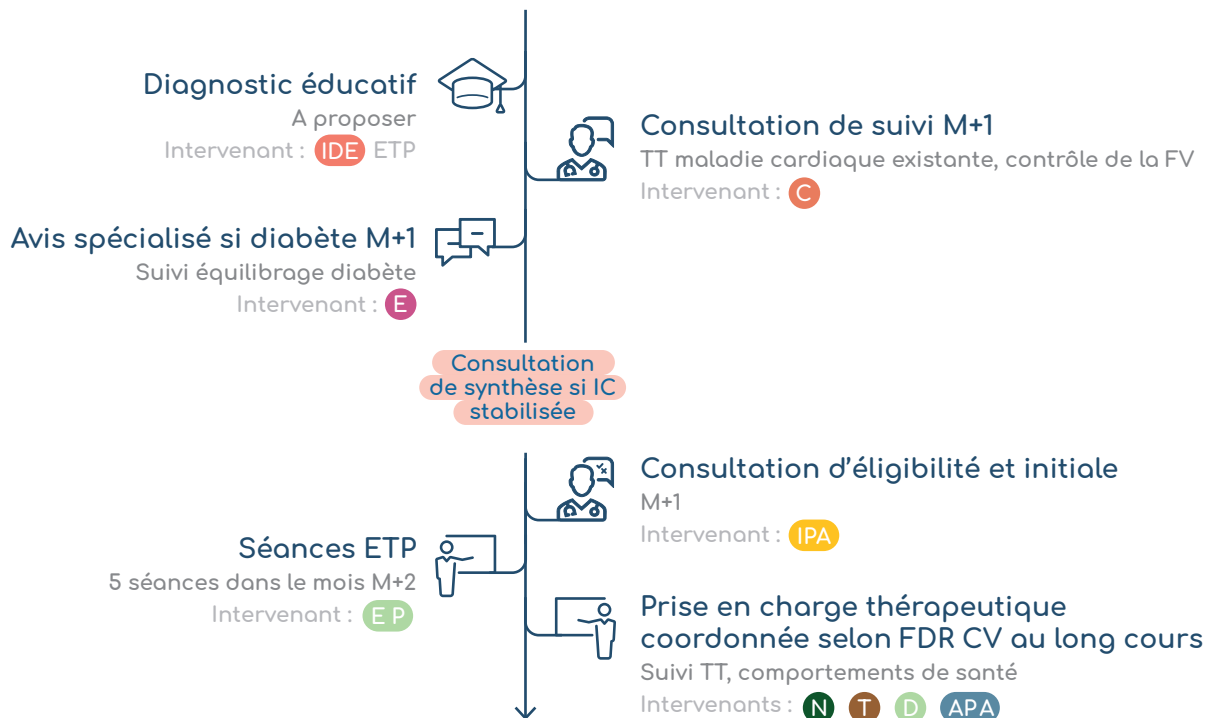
Diagnostic éducatif
A proposer
Intervenant : IDE ETP

Consultation de suivi M+1
TT maladie cardiaque existante, contrôle de la FV
Intervenant : C

Avis spécialisé si diabète M+1
Suivi équilibrage diabète
Intervenant : E

Consultation de synthèse si IC stabilisée

Consultation d'éligibilité et initiale
M+1
Intervenant : IPA

Séances ETP
5 séances dans le mois M+2
Intervenant : E P

Prise en charge thérapeutique coordonnée selon FDR CV au long cours
Suivi TT, comportements de santé
Intervenants : N T D APA